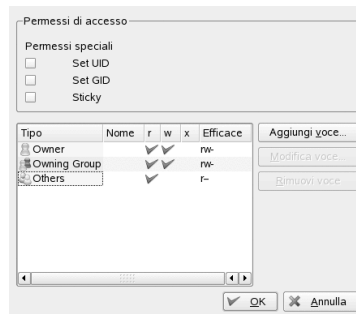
Permessi di accesso

Permessi speciali

Set UID

Set GID

Sticky

| Tipo | Nome | r | w | x | Efficace |
|---|---|---|---|---|---|
| Owner | | ✓ | ✓ | | rw- |
| Owning Group | | ✓ | ✓ | | rw- |
| Others | | ✓ | | | r-- |

Aggiungi voce...

Modifica voce...

Rimuovi voce

OK

Annulla